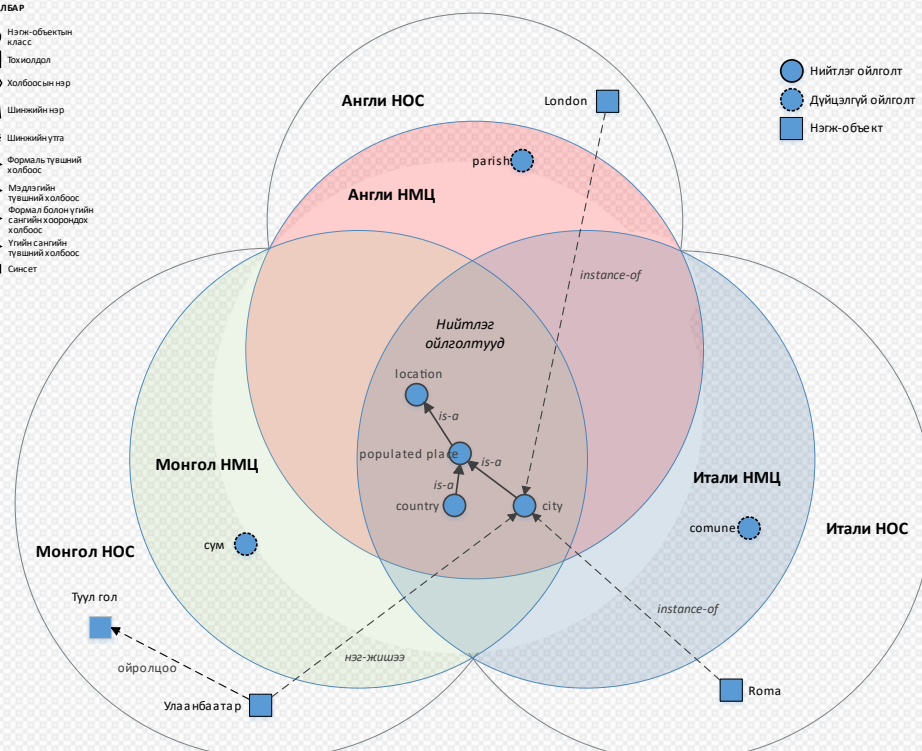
ЛБАР
Нэгж-объектын класс
Тохиолдол
Холбоосын нэр
Шинжийн нэр
Шинжийн утга
Формаль түвшний холбоос
Мэдлэгийн түвшний холбоос
Формал болон үгийн сангийн хоорондох холбоос
Үгийн сангийн түвшний холбоос
Синсет

Нийтлэг ойлголт
Дуйцэлгүй ойлголт
Нэгж-объект

Англи НОС
London
parish
Англи НМЦ
instance-of
Нийтлэг ойлголтууд
location
is-a
populated place
is-a
is-a
country
city
Монгол НМЦ
Итали НМЦ
Итали НОС
Монгол НОС
сум
comune
instance-of
Туул гол
ойролцоо
нэг-жишээ
Улаанбаатар
Roma